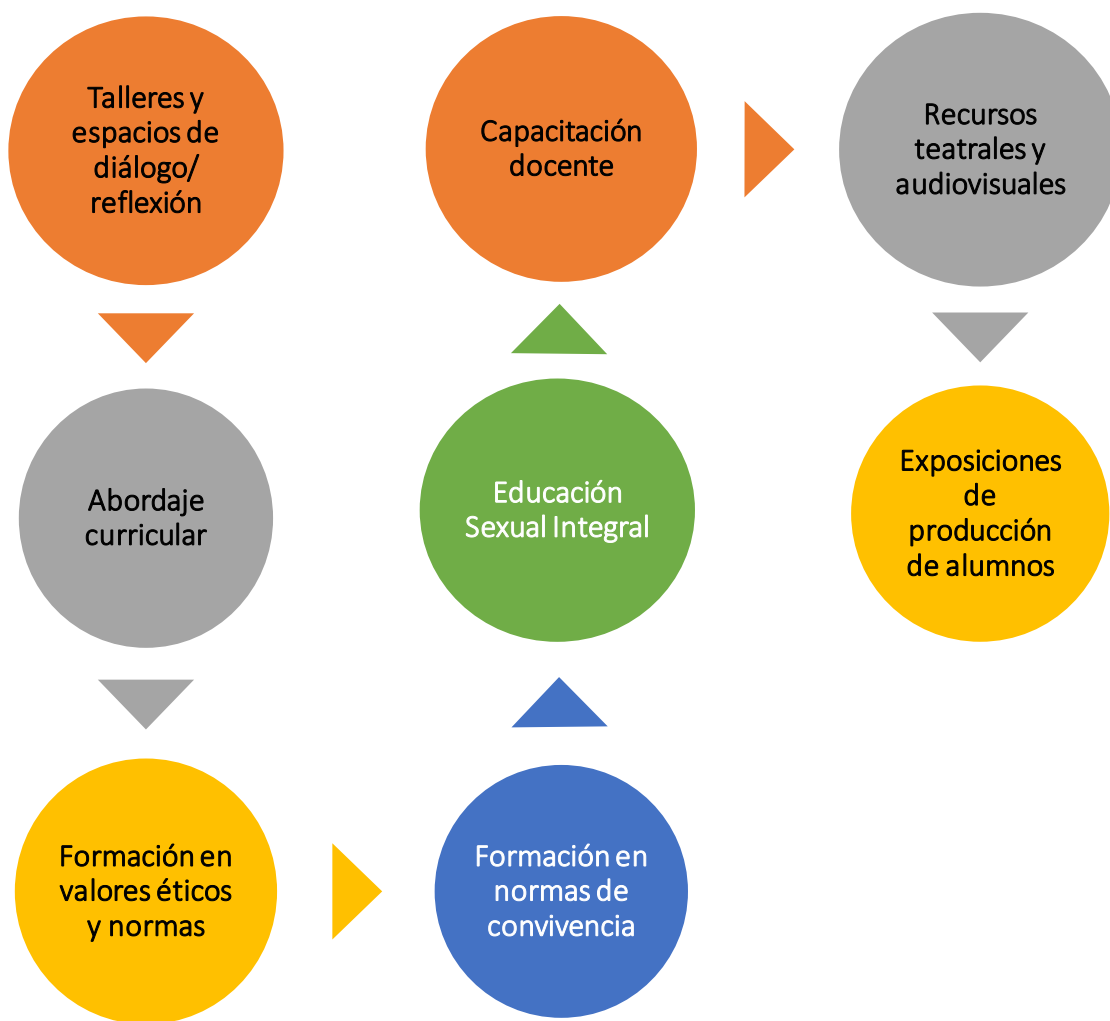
Talleres y espacios de diálogo/ reflexión

Capacitación docente

Recursos teatrales y audiovisuales

Abordaje curricular

Educación Sexual Integral

Exposiciones de producción de alumnos

Formación en valores éticos y normas

Formación en normas de convivencia